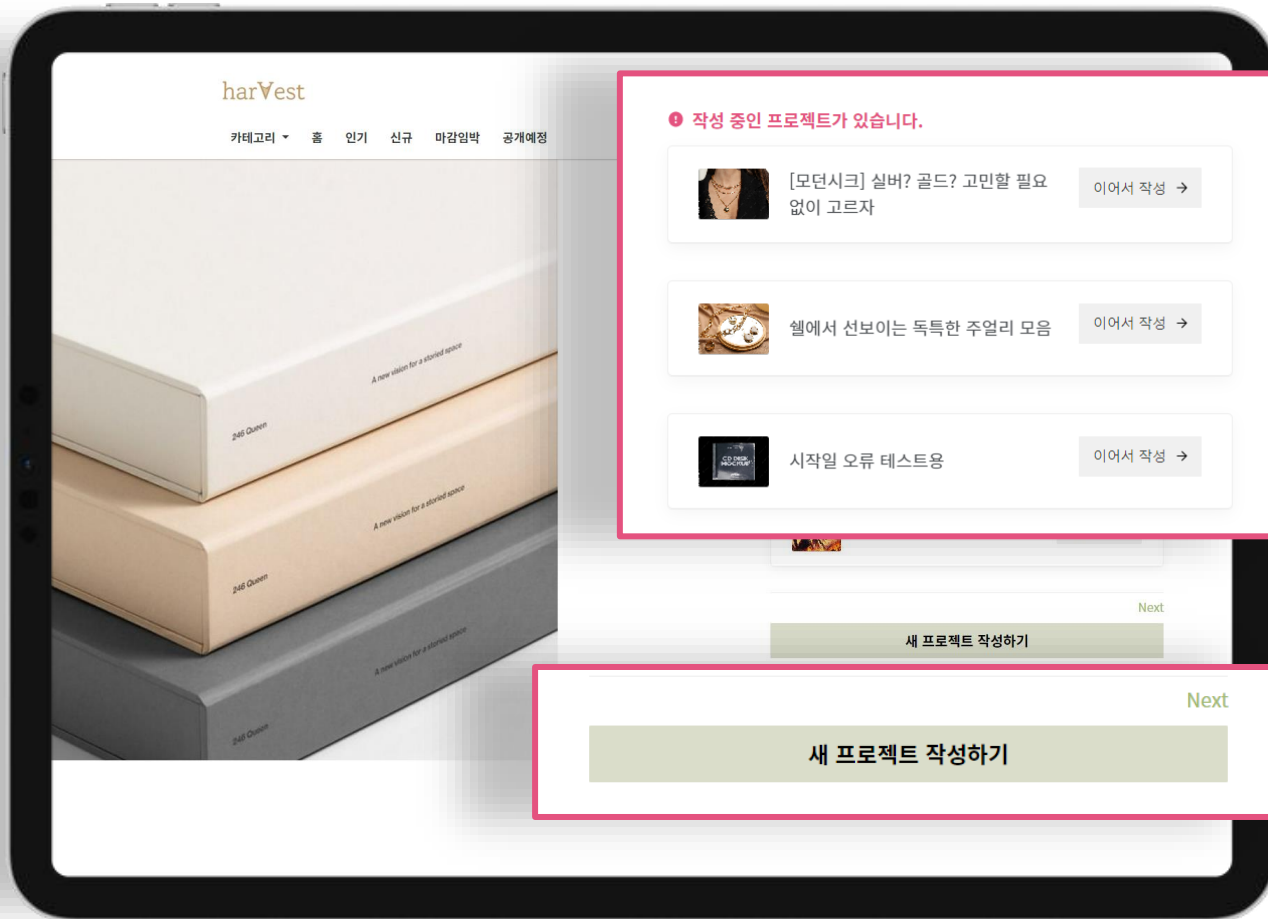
harVest

카테고리 홈 인기 신규 마감임박 공개예정

A new vision for a storied space
246 Queen

A new vision for a storied space
246 Queen

A new vision for a storied space
246 Queen

작성 중인 프로젝트가 있습니다.

[모던시크] 실버? 골드? 고민할 필요 없이 고르자
이어서 작성 →

쉘에서 선보이는 독특한 주얼리 모음
이어서 작성 →

CD DESK MOCKUP
시작일 오류 테스트용
이어서 작성 →

Next
새 프로젝트 작성하기

Next
새 프로젝트 작성하기